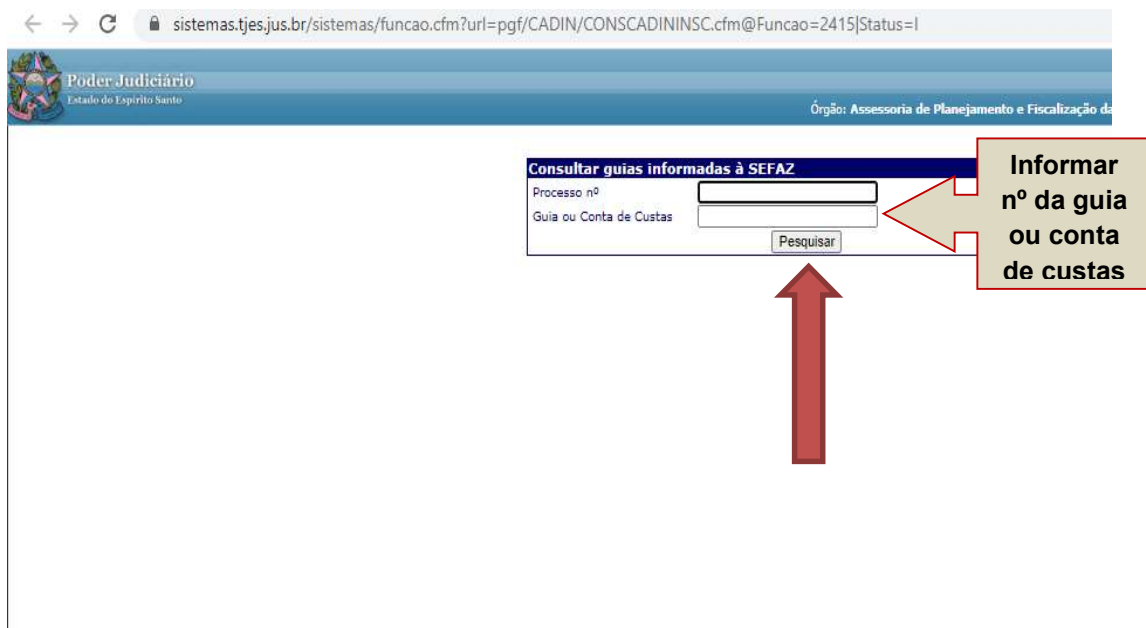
sistemas.tjes.jus.br/sistemas/funcao.cfm?url=pgf/CADIN/CONSCADININSC.cfm@Funcao=2415|Status=I

Poder Judiciário
Estado do Espírito Santo

Órgão: Assessoria de Planejamento e Fiscalização da

Consultar guias informadas à SEFAZ
Processo nº
Guia ou Conta de Custas
Pesquisar

Informar nº da guia ou conta de custas